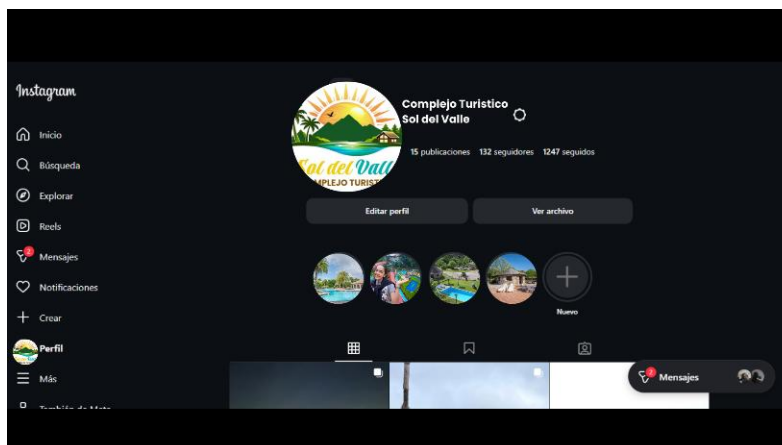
Instagram

Inicio

Búsqueda

Explorar

Reels

2

Mensajes

Notificaciones

Crear

Perfil

Más

También de Meta

Complejo Turistico Sol del Valle

Sol del Valle

COMPLEJO TURISTICO

15 publicaciones 132 seguidores 1247 seguidos

Editar perfil

Ver archivo

Nuevo

2

Mensajes